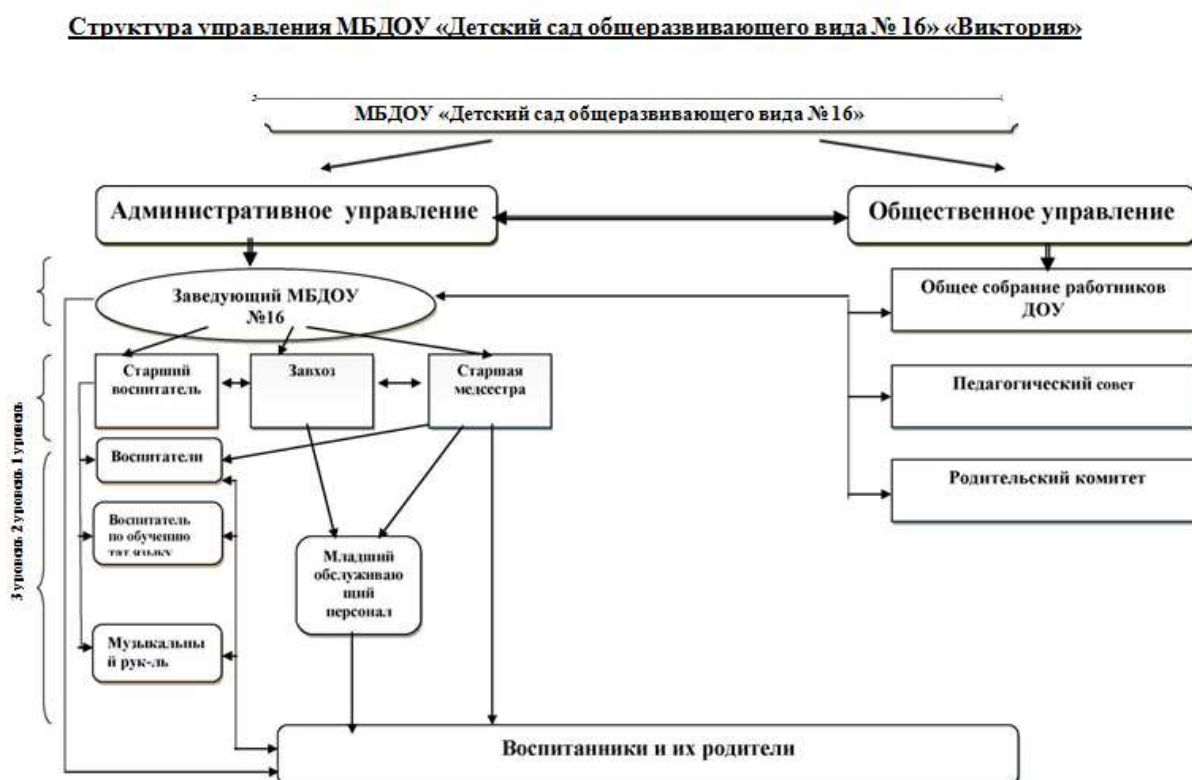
Структура управления МБДОУ «Детский сад общеразвивающего вида № 16» «Виктория»

МБДОУ «Детский сад общеразвивающего вида № 16»

Административное управление

Общественное управление

Заведующий МБДОУ №16

Общее собрание работников ДОУ

Старший воспитатель

Завхоз

Старшая медсестра

Педагогический совет

Воспитатели

Родительский комитет

Воспитатель по обучению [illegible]

Младший обслуживающий персонал

Музыкальный рук-ль

Воспитанники и их родители

3 уровень 2 уровень 1 уровень